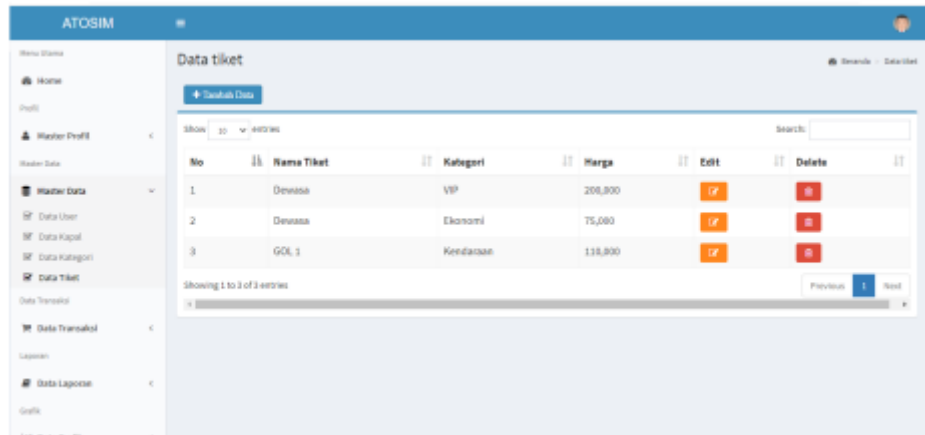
ATOSIM

Menu Utama

Home

Profil

Master Profil

Master Data

Master Data

Data User

Data Kapal

Data Kategori

Data Tiket

Data Transaksi

Data Transaksi

Laporan

Data Laporan

Grafik

Data tiket

Beranda > Data tiket

+ Tambah Data

Show 10 entries

Search:

| No | Nama Tiket | Kategori | Harga | Edit | Delete |
|---|---|---|---|---|---|
| 1 | Dewasa | VIP | 200,000 | | |
| 2 | Dewasa | Ekonomi | 75,000 | | |
| 3 | GOL 1 | Kendaraan | 110,000 | | |

Showing 1 to 3 of 3 entries

Previous 1 Next